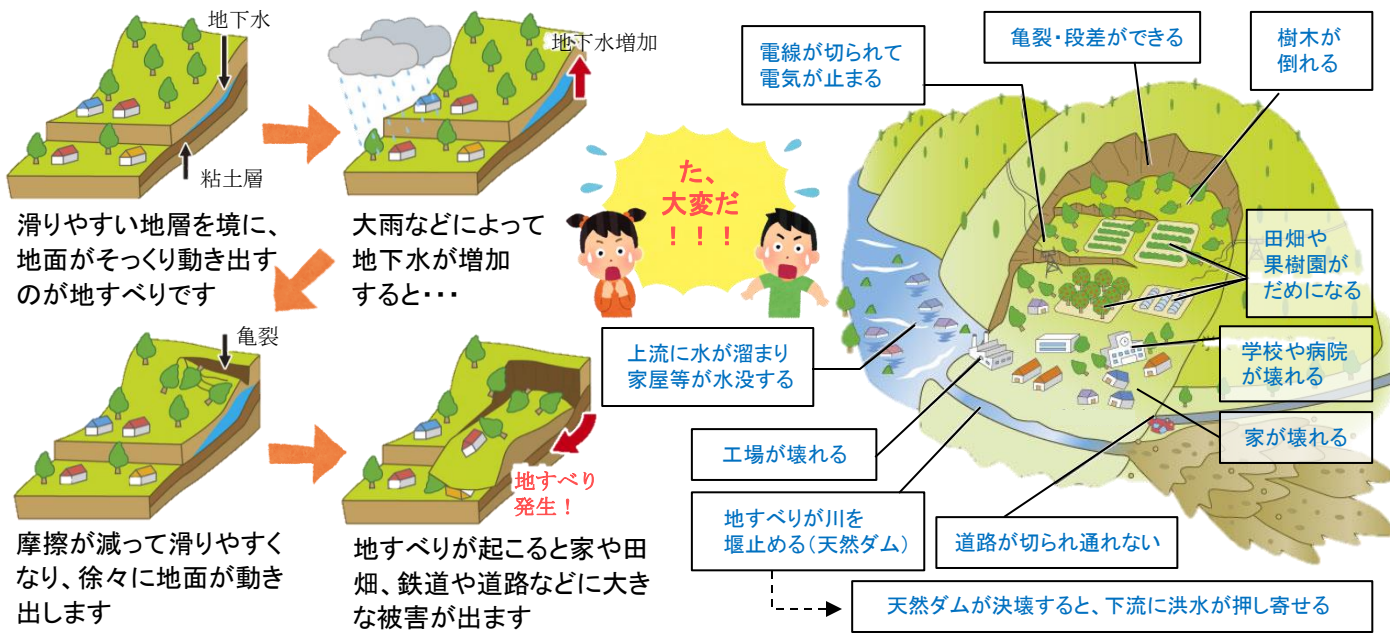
地下水

粘土層

滑りやすい地層を境に、地面がそっくり動き出すのが地すべりです

地下水増加

大雨などによって地下水が増加すると・・・

亀裂

摩擦が減って滑りやすくなり、徐々に地面が動き出します

地すべり発生！

地すべりが起こると家や田畑、鉄道や道路などに大きな被害が出ます

た、大変だ！！！

電線が切られて電気が止まる

亀裂・段差ができる

樹木が倒れる

田畑や果樹園がだめになる

上流に水が溜まり家屋等が水没する

学校や病院が壊れる

家が壊れる

工場が壊れる

地すべりが川を堰止める（天然ダム）

道路が切られ通れない

天然ダムが決壊すると、下流に洪水が押し寄せる